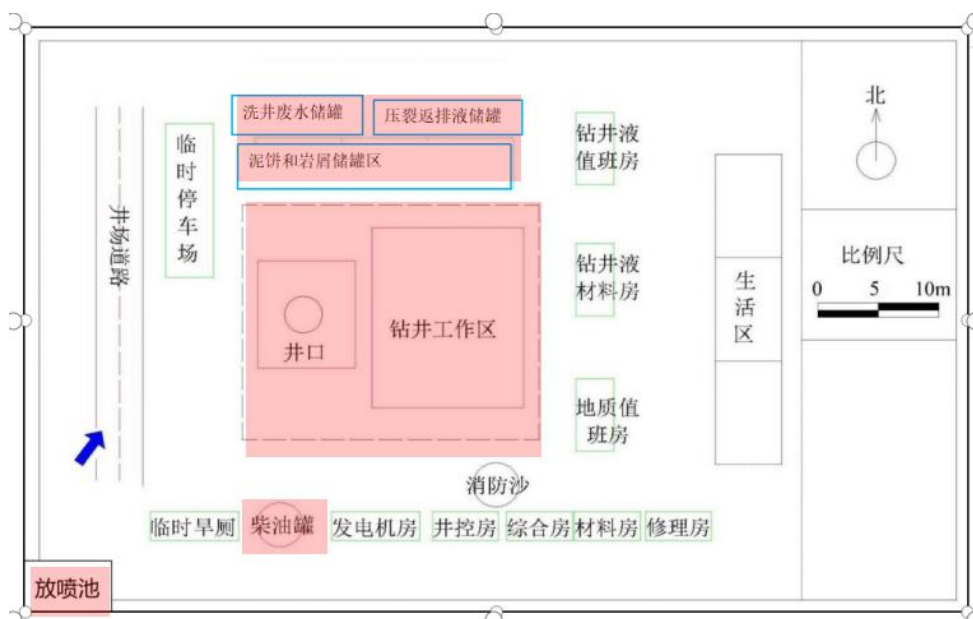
洗井废水储罐
压裂返排液储罐
泥饼和岩屑储罐区
临时停车场
井场道路
钻井液值班房
钻井液材料房
地质值班房
井口
钻井工作区
生活区
北
比例尺
0 5 10m
消防沙
临时旱厕
柴油罐
发电机房
井控房
综合房
材料房
修理房
放喷池